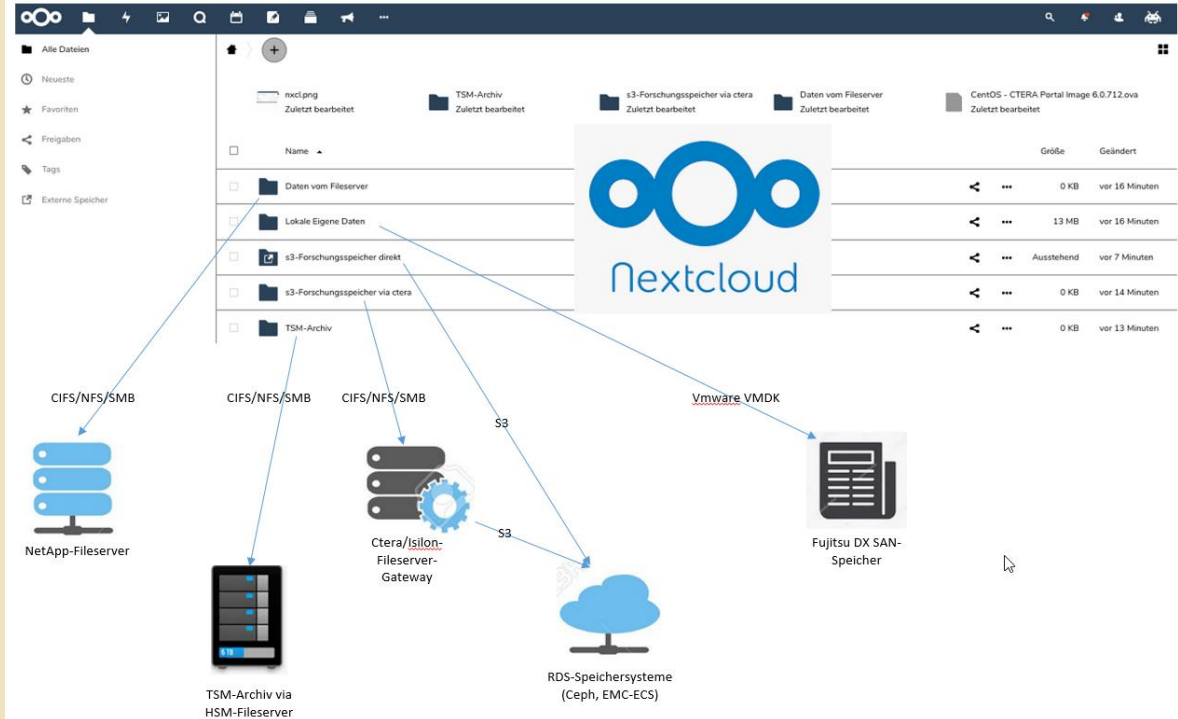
Alle Dateien
Neueste
Favoriten
Freigaben
Tags
Externe Speicher

nxcl.png
Zuletzt bearbeitet
TSM-Archiv
Zuletzt bearbeitet
s3-Forschungsspeicher via ctera
Zuletzt bearbeitet
Daten vom Fileserver
Zuletzt bearbeitet
CentOS - CTERA Portal Image 6.0.712.ova
Zuletzt bearbeitet

| Name | Größe | Geändert |
|---|---|---|
| Daten vom Fileserver | 0 KB | vor 16 Minuten |
| Lokale Eigene Daten | 13 MB | vor 16 Minuten |
| s3-Forschungsspeicher direkt | Ausstehend | vor 7 Minuten |
| s3-Forschungsspeicher via ctera | 0 KB | vor 14 Minuten |
| TSM-Archiv | 0 KB | vor 13 Minuten |

Nextcloud

CIFS/NFS/SMB
CIFS/NFS/SMB
CIFS/NFS/SMB
S3
Vmware VMDK
S3

NetApp-Fileserver
5 TB
TSM-Archiv via HSM-Fileserver
Ctera/Isilon-Fileserver-Gateway
RDS-Speichersysteme (Ceph, EMC-ECS)
Fujitsu DX SAN-Speicher